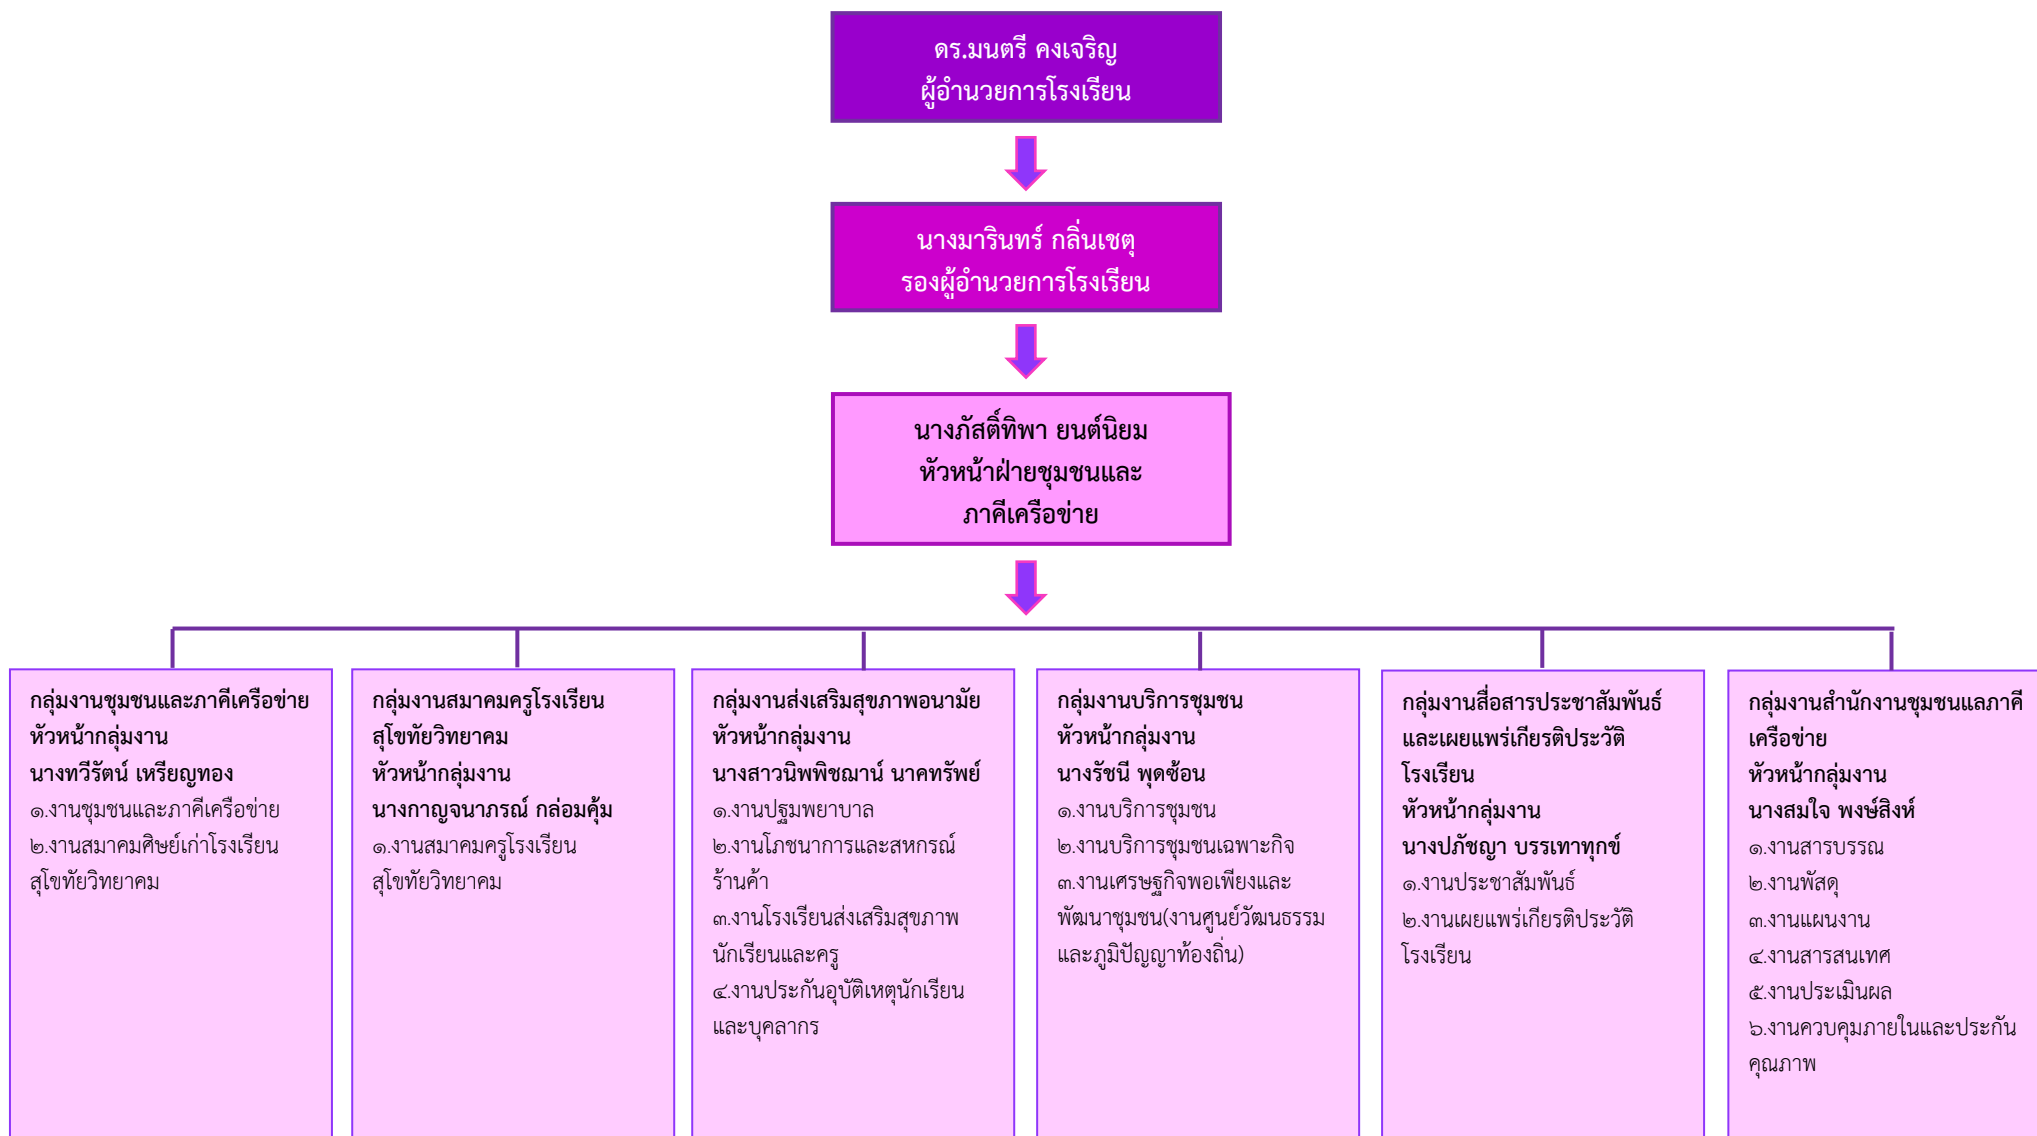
ดร.มนตรี คงเจริญ
ผู้อำนวยการโรงเรียน

นางมารินทร์ กลิ่นเชตุ
รองผู้อำนวยการโรงเรียน

นางภัสติ์ทิพา ยนต์นิยม
หัวหน้าฝ่ายชุมชนและภาคีเครือข่าย

กลุ่มงานชุมชนและภาคีเครือข่าย
หัวหน้ากลุ่มงาน
นางทวีรัตน์ เหรียญทอง
๑.งานชุมชนและภาคีเครือข่าย
๒.งานสมาคมศิษย์เก่าโรงเรียนสุโขทัยวิทยาคม

กลุ่มงานสมาคมครูโรงเรียนสุโขทัยวิทยาคม
หัวหน้ากลุ่มงาน
นางกาญจนาภรณ์ กล่อมคุ้ม
๑.งานสมาคมครูโรงเรียนสุโขทัยวิทยาคม

กลุ่มงานส่งเสริมสุขภาพอนามัย
หัวหน้ากลุ่มงาน
นางสาวนิพพิชฌาน์ นาคทรัพย์
๑.งานปฐมพยาบาล
๒.งานโภชนาการและสหกรณ์ร้านค้า
๓.งานโรงเรียนส่งเสริมสุขภาพนักเรียนและครู
๔.งานประกันอุบัติเหตุนักเรียนและบุคลากร

กลุ่มงานบริการชุมชน
หัวหน้ากลุ่มงาน
นางรัชนี พุดซ้อน
๑.งานบริการชุมชน
๒.งานบริการชุมชนเฉพาะกิจ
๓.งานเศรษฐกิจพอเพียงและพัฒนาชุมชน(งานศูนย์วัฒนธรรมและภูมิปัญญาท้องถิ่น)

กลุ่มงานสื่อสารประชาสัมพันธ์และเผยแพร่เกียรติประวัติโรงเรียน
หัวหน้ากลุ่มงาน
นางปภัชญา บรรเทาทุกข์
๑.งานประชาสัมพันธ์
๒.งานเผยแพร่เกียรติประวัติโรงเรียน

กลุ่มงานสำนักงานชุมชนแลภาคีเครือข่าย
หัวหน้ากลุ่มงาน
นางสมใจ พงษ์สิงห์
๑.งานสารบรรณ
๒.งานพัสดุ
๓.งานแผนงาน
๔.งานสารสนเทศ
๕.งานประเมินผล
๖.งานควบคุมภายในและประกันคุณภาพ